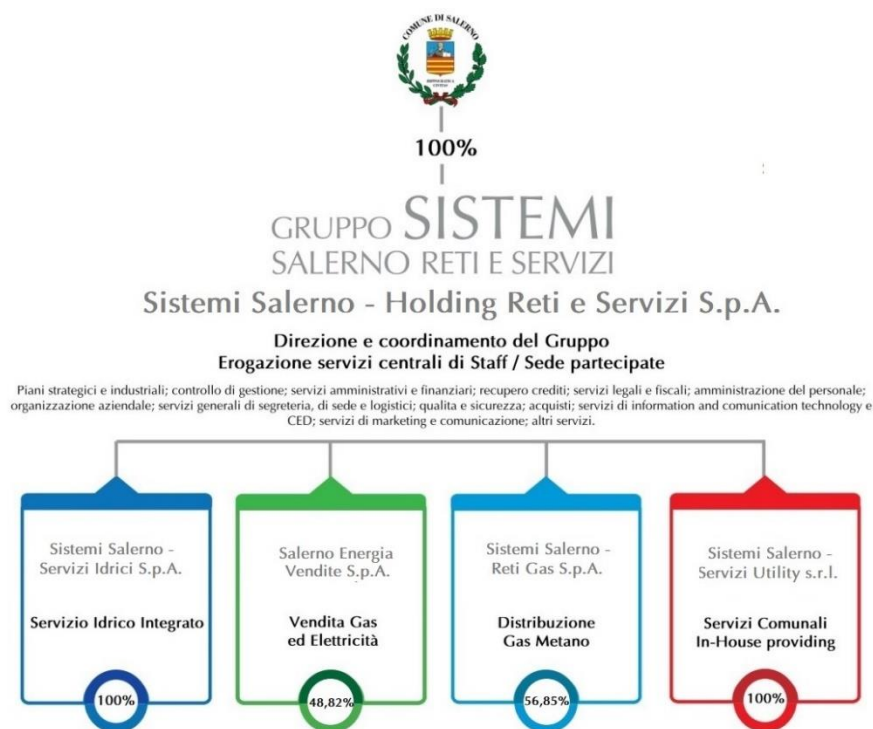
COMUNE DI SALERNO

100%

GRUPPO SISTEMI
SALERNO RETI E SERVIZI

Sistemi Salerno - Holding Reti e Servizi S.p.A.

Direzione e coordinamento del Gruppo
Erogazione servizi centrali di Staff / Sede partecipate

Piani strategici e industriali; controllo di gestione; servizi amministrativi e finanziari; recupero crediti; servizi legali e fiscali; amministrazione del personale; organizzazione aziendale; servizi generali di segreteria, di sede e logistici; qualita e sicurezza; acquisti; servizi di information and comunication technology e CED; servizi di marketing e comunicazione; altri servizi.

Sistemi Salerno - Servizi Idrici S.p.A.

Servizio Idrico Integrato

100%

Salerno Energia Vendite S.p.A.

Vendita Gas ed Elettricità

48,82%

Sistemi Salerno - Reti Gas S.p.A.

Distribuzione Gas Metano

56,85%

Sistemi Salerno - Servizi Utility s.r.l.

Servizi Comunali In-House providing

100%